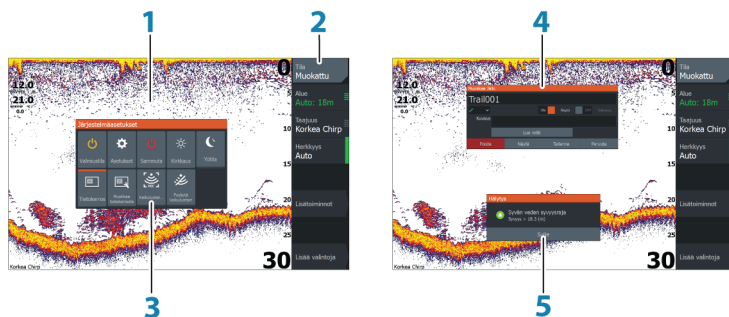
1

2

4

12.0

21.0

0.0

Järjestelmäasetukset

Valmiustila

Asetukset

Sammuta

Kirkkaus

Yötila

Tietokerros

Kosketus-lukitus

Pysäytä kaikuluotain

0

5

10

20

25

30

Korkea Chirp

Tila

Muokattu

Alue

Auto: 18m

Taajuus

Korkea Chirp

Herkkyys

Auto

Lisätoiminnot

Lisää valintoja

3

Trail001

Poista

Näytä

Tallenna

Peruuta

Hälytys

Syvän veden syvyysraja

5